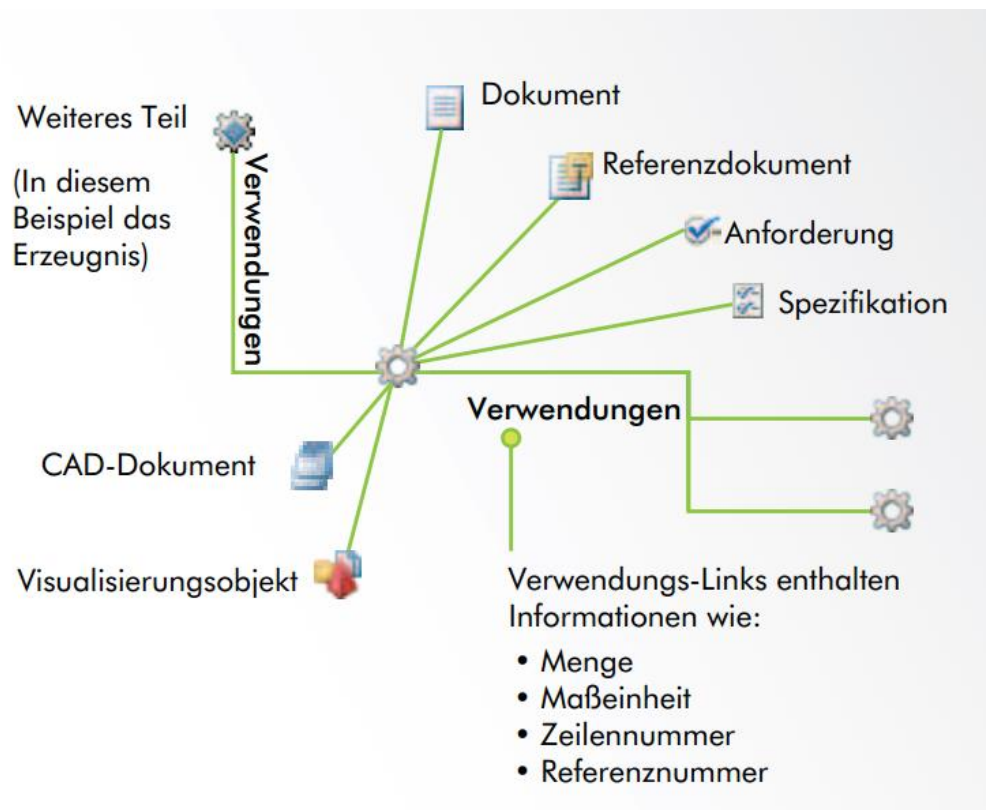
Weiteres Teil

(In diesem Beispiel das Erzeugnis)

Verwendungen

Dokument

Referenzdokument

Anforderung

Spezifikation

Verwendungen

CAD-Dokument

Visualisierungsobjekt

Verwendungs-Links enthalten Informationen wie:
• Menge
• Maßeinheit
• Zeilennummer
• Referenznummer